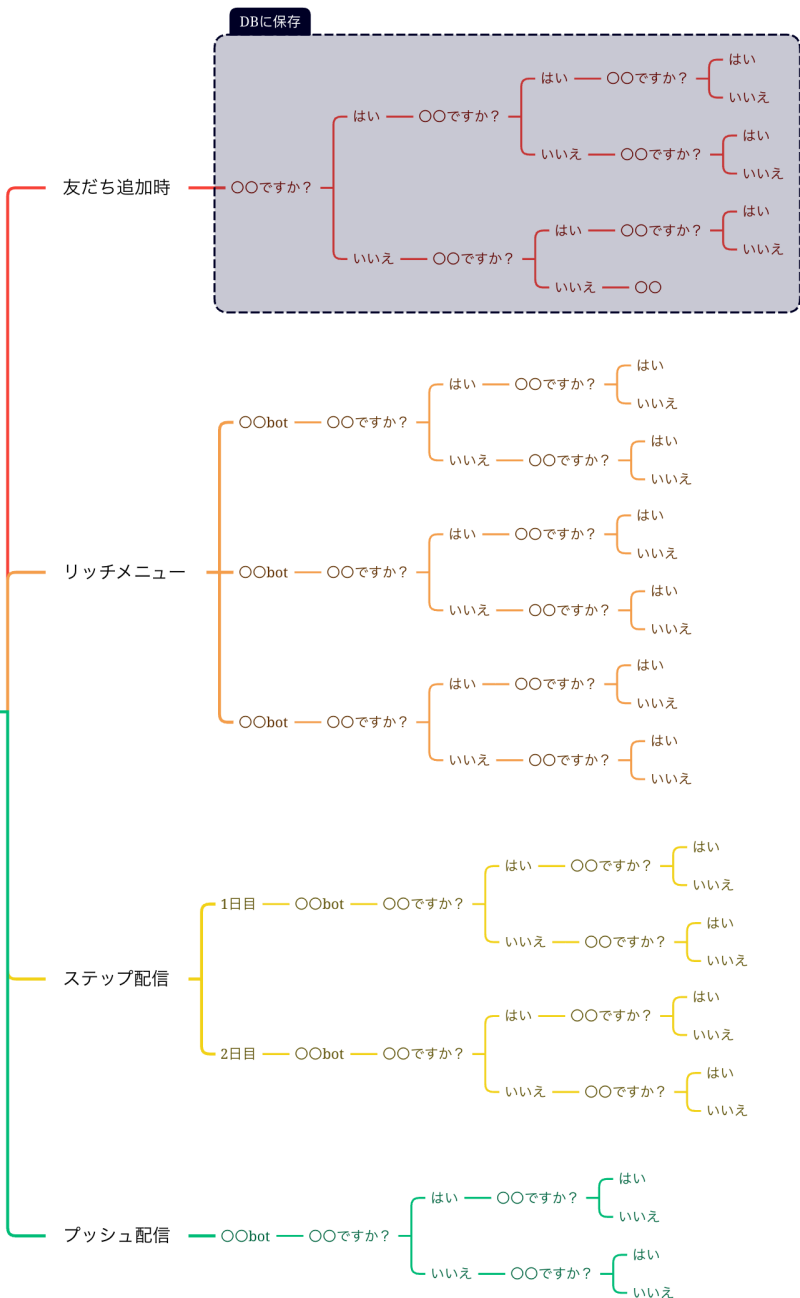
DBに保存

友だち追加時
〇〇ですか？
はい
〇〇ですか？
はい
〇〇ですか？
はい
いいえ
いいえ
〇〇ですか？
はい
いいえ
いいえ
〇〇ですか？
はい
〇〇ですか？
はい
いいえ
いいえ
〇〇

リッチメニュー
〇〇bot
〇〇ですか？
はい
〇〇ですか？
はい
いいえ
いいえ
〇〇ですか？
はい
いいえ
〇〇bot
〇〇ですか？
はい
〇〇ですか？
はい
いいえ
いいえ
〇〇ですか？
はい
いいえ
〇〇bot
〇〇ですか？
はい
〇〇ですか？
はい
いいえ
いいえ
〇〇ですか？
はい
いいえ

ステップ配信
1日目
〇〇bot
〇〇ですか？
はい
〇〇ですか？
はい
いいえ
いいえ
〇〇ですか？
はい
いいえ
2日目
〇〇bot
〇〇ですか？
はい
〇〇ですか？
はい
いいえ
いいえ
〇〇ですか？
はい
いいえ

プッシュ配信
〇〇bot
〇〇ですか？
はい
〇〇ですか？
はい
いいえ
いいえ
〇〇ですか？
はい
いいえ